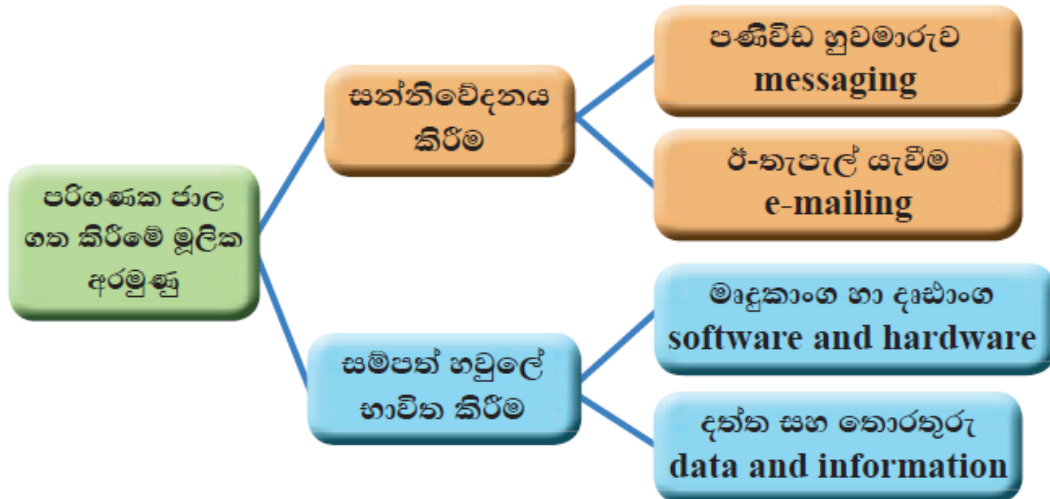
පරිගණක ජාල ගත කිරීමේ මූලික අරමුණු

සන්නිවේදනය කිරීම

පණිවිඩ හුවමාරුව
messaging

ඊ-තැපැල් යැවීම
e-mailing

සම්පත් හවුලේ භාවිත කිරීම

මෘදුකාංග හා දෘඩාංග
software and hardware

දත්ත සහ තොරතුරු
data and information